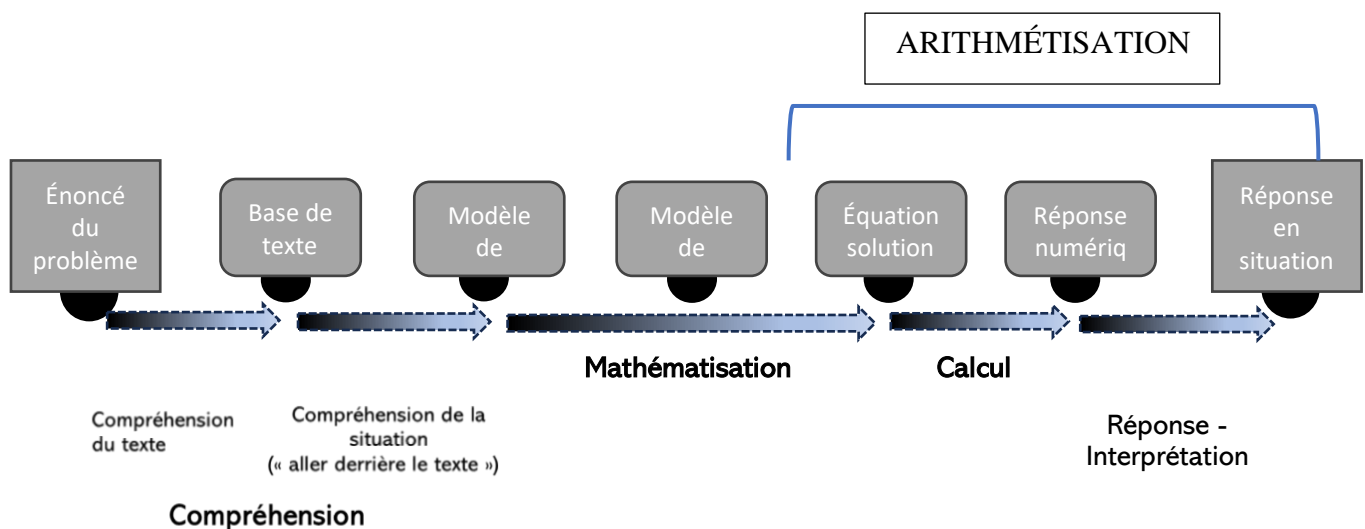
ARITHMÉTISATION

Énoncé du problème

Base de texte

Modèle de

Modèle de

Équation solution

Réponse numériq

Réponse en situation

Mathématisation

Calcul

Compréhension du texte

Compréhension de la situation (« aller derrière le texte »)

Réponse - Interprétation

Compréhension